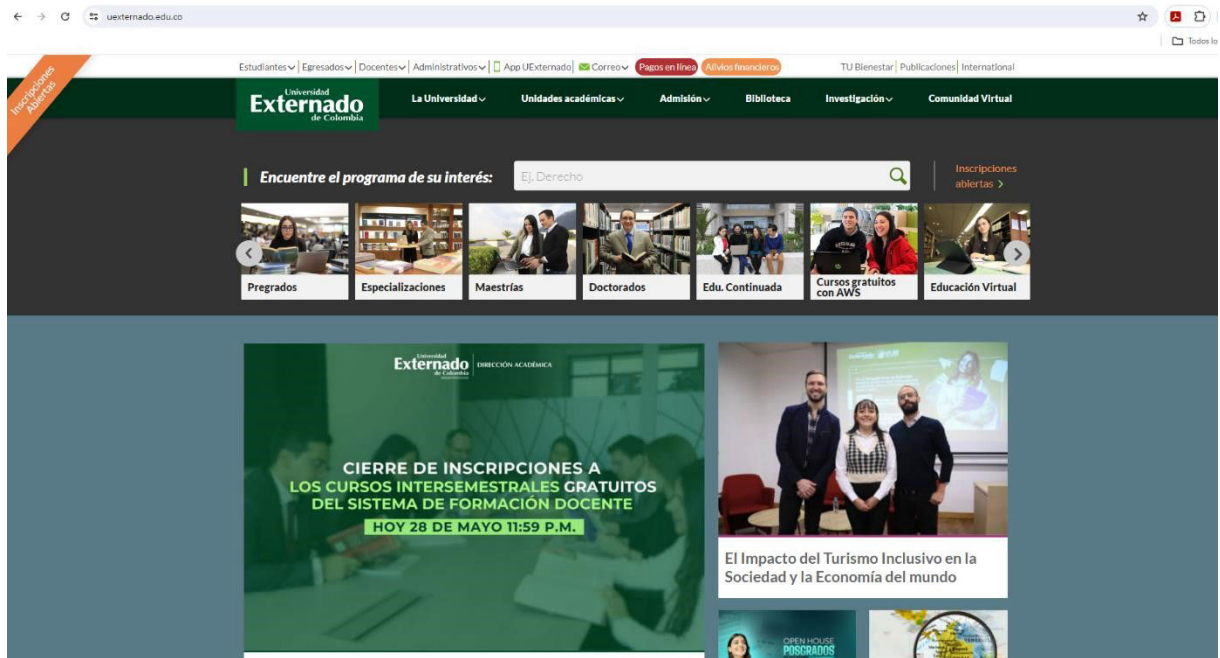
uexternado.edu.co

Todos lo

Inscripciones Abiertas

Estudiantes | Egresados | Docentes | Administrativos | App UExternado | Correo | Pagos en línea | Alivios financieros

TU Bienestar | Publicaciones | International

Universidad Externado de Colombia

La Universidad | Unidades académicas | Admisión | Biblioteca | Investigación | Comunidad Virtual

Encuentre el programa de su interés:

Ej. Derecho

Inscripciones abiertas >

Pregrados | Especializaciones | Maestrías | Doctorados | Edu. Continuada | Cursos gratuitos con AWS | Educación Virtual

Universidad Externado de Colombia | DIRECCIÓN ACADÉMICA

CIERRE DE INSCRIPCIONES A LOS CURSOS INTERSEMESTRALES GRATUITOS DEL SISTEMA DE FORMACIÓN DOCENTE

HOY 28 DE MAYO 11:59 P.M.

El Impacto del Turismo Inclusivo en la Sociedad y la Economía del mundo

OPEN HOUSE POSGRADOS